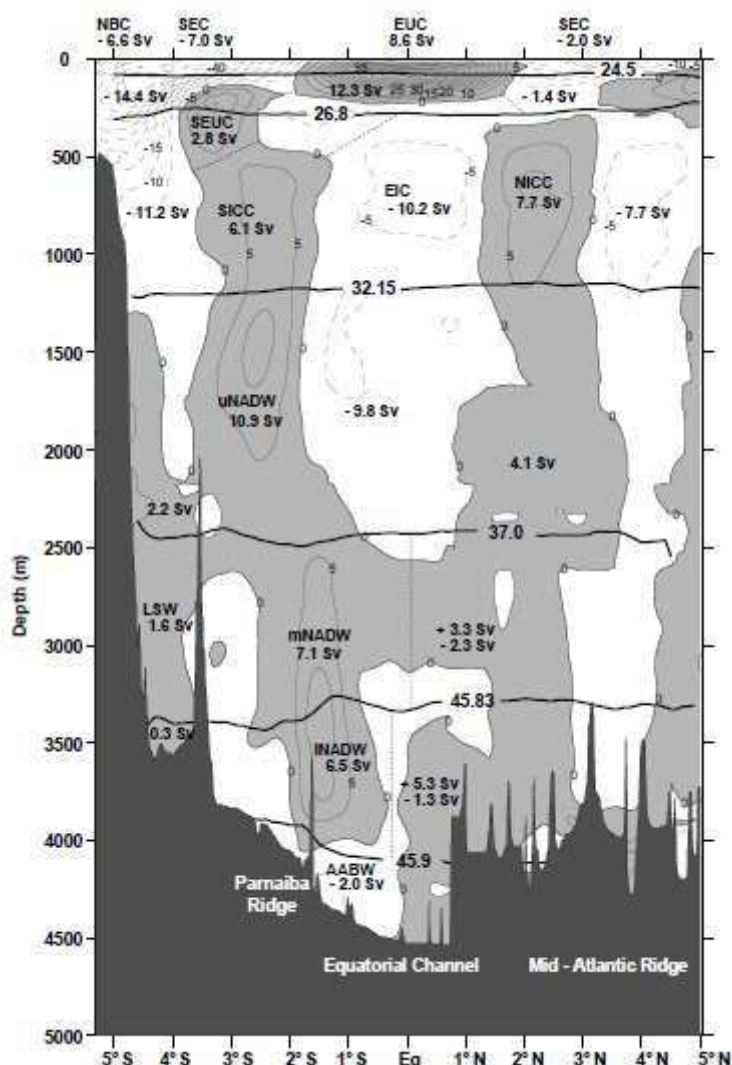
NBC
- 6.6 Sv
SEC
- 7.0 Sv
EUC
8.6 Sv
SEC
- 2.0 Sv

24.5
-40
35
12.3 Sv
25 30 15 20 10
5
-10 -5
- 14.4 Sv
-5
- 1.4 Sv
26.8
SEUC
2.8 Sv
-15
-10
EIC
- 10.2 Sv
-5
NICC
7.7 Sv
-5
- 11.2 Sv
SICC
6.1 Sv
5
- 7.7 Sv
-5
5
32.15
0
uNADW
10.9 Sv
- 9.8 Sv
4.1 Sv
2.2 Sv
37.0
5
LSW
1.6 Sv
mNADW
7.1 Sv
+ 3.3 Sv
- 2.3 Sv
45.83
0.3 Sv
lNADW
6.5 Sv
5
+ 5.3 Sv
- 1.3 Sv
AABW
- 2.0 Sv
45.9
Parnaiba Ridge
Equatorial Channel
Mid - Atlantic Ridge

Depth (m)
0
500
1000
1500
2000
2500
3000
3500
4000
4500
5000

5° S
4° S
3° S
2° S
1° S
Eq
1° N
2° N
3° N
4° N
5° N